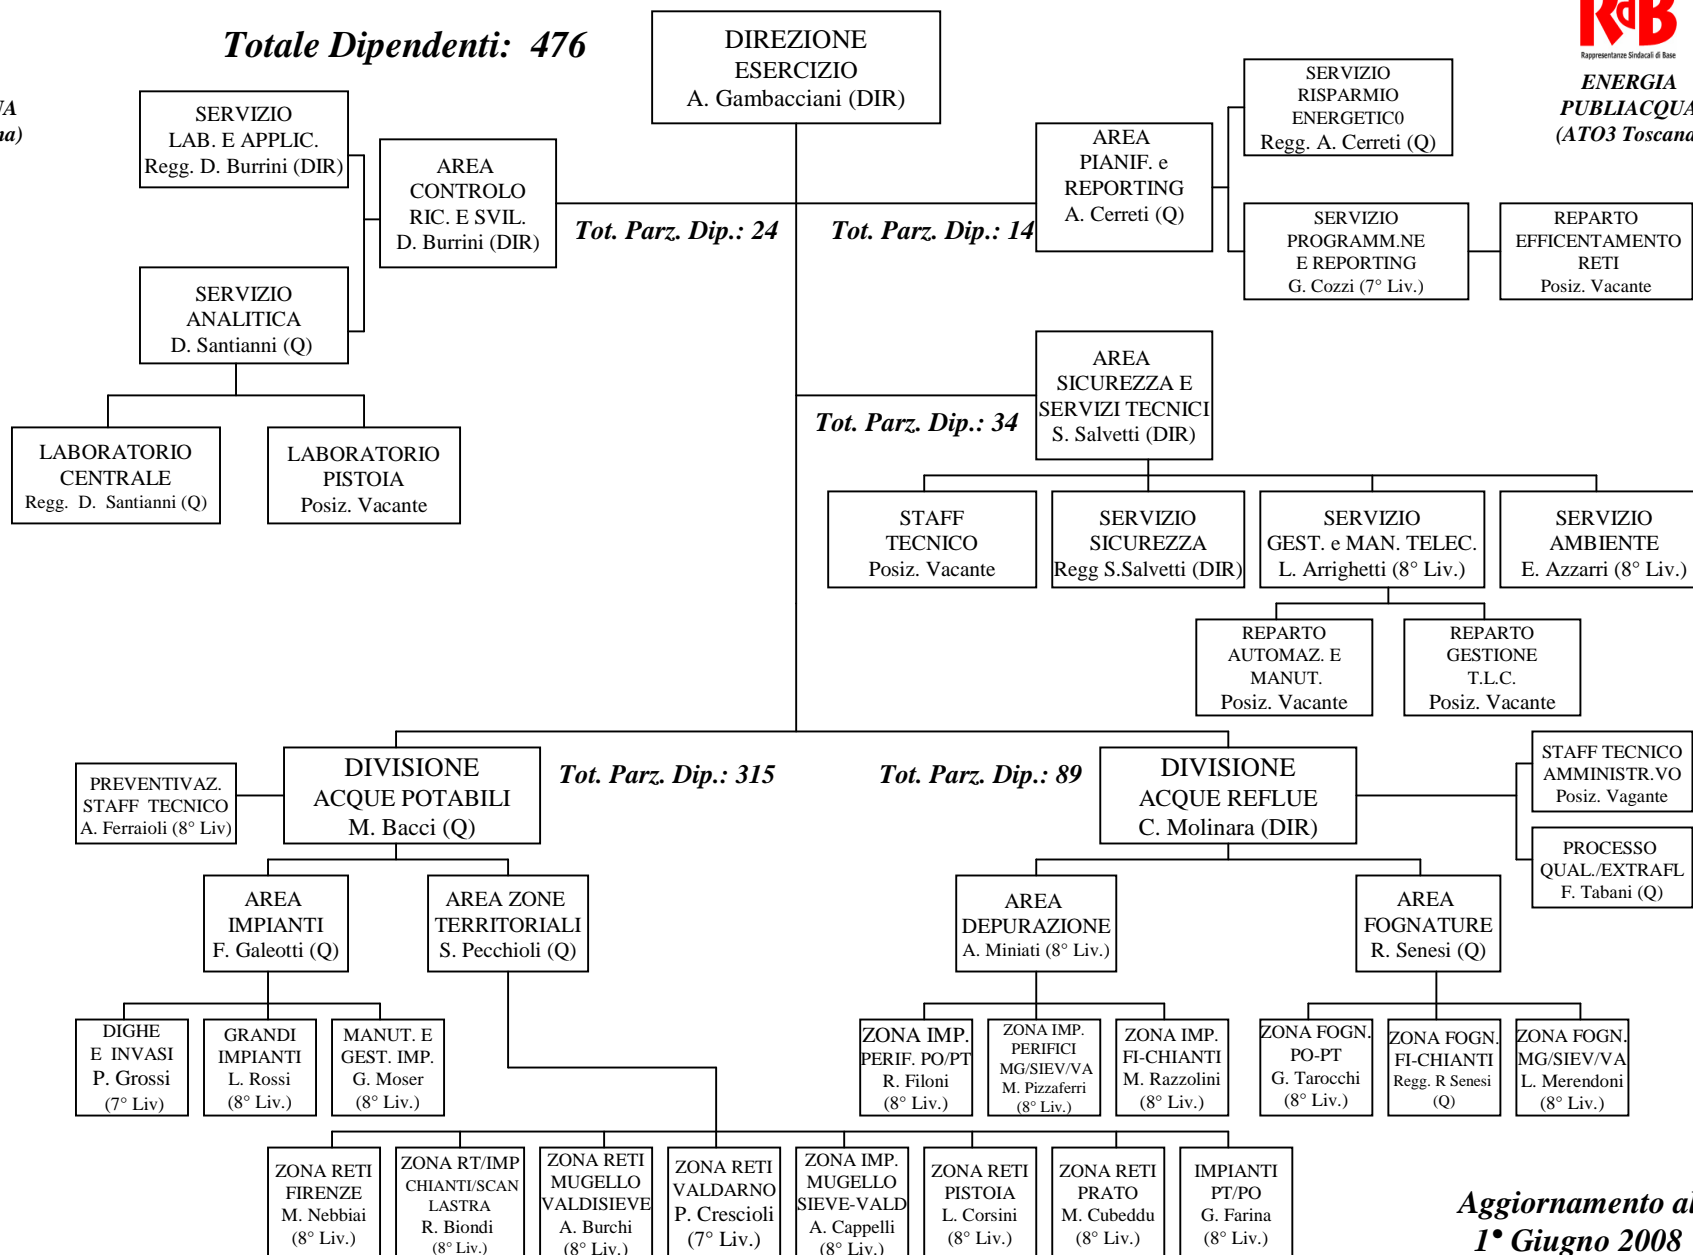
Totale Dipendenti: 476

A
na)

DIREZIONE ESERCIZIO
A. Gambacciani (DIR)

RdB
Rappresentanze Sindacali di Base

ENERGIA
PUBLIACQUA
(ATO3 Toscana

SERVIZIO LAB. E APPLIC.
Regg. D. Burrini (DIR)

AREA CONTROLO RIC. E SVIL.
D. Burrini (DIR)

Tot. Parz. Dip.: 24

Tot. Parz. Dip.: 14

AREA PIANIF. e REPORTING
A. Cerreti (Q)

SERVIZIO RISPARMIO ENERGETIC0
Regg. A. Cerreti (Q)

SERVIZIO PROGRAMM.NE E REPORTING
G. Cozzi (7° Liv.)

REPARTO EFFICENTAMENTO RETI
Posiz. Vacante

SERVIZIO ANALITICA
D. Santianni (Q)

LABORATORIO CENTRALE
Regg. D. Santianni (Q)

LABORATORIO PISTOIA
Posiz. Vacante

AREA SICUREZZA E SERVIZI TECNICI
S. Salvetti (DIR)

Tot. Parz. Dip.: 34

STAFF TECNICO
Posiz. Vacante

SERVIZIO SICUREZZA
Regg S.Salvetti (DIR)

SERVIZIO GEST. e MAN. TELEC.
L. Arrighetti (8° Liv.)

SERVIZIO AMBIENTE
E. Azzarri (8° Liv.)

REPARTO AUTOMAZ. E MANUT.
Posiz. Vacante

REPARTO GESTIONE T.L.C.
Posiz. Vacante

PREVENTIVAZ. STAFF TECNICO
A. Ferraioli (8° Liv)

DIVISIONE ACQUE POTABILI
M. Bacci (Q)

Tot. Parz. Dip.: 315

Tot. Parz. Dip.: 89

DIVISIONE ACQUE REFLUE
C. Molinara (DIR)

STAFF TECNICO AMMINISTR.VO
Posiz. Vagante

PROCESSO QUAL./EXTRAFL
F. Tabani (Q)

AREA IMPIANTI
F. Galeotti (Q)

AREA ZONE TERRITORIALI
S. Pecchioli (Q)

AREA DEPURAZIONE
A. Miniati (8° Liv.)

AREA FOGNATURE
R. Senesi (Q)

DIGHE E INVASI
P. Grossi
(7° Liv)

GRANDI IMPIANTI
L. Rossi
(8° Liv.)

MANUT. E GEST. IMP.
G. Moser
(8° Liv.)

ZONA IMP. PERIF. PO/PT
R. Filoni
(8° Liv.)

ZONA IMP. PERIFICI MG/SIEV/VA
M. Pizzaferri
(8° Liv.)

ZONA IMP. FI-CHIANTI
M. Razzolini
(8° Liv.)

ZONA FOGN. PO-PT
G. Tarocchi
(8° Liv.)

ZONA FOGN. FI-CHIANTI
Regg. R Senesi
(Q)

ZONA FOGN. MG/SIEV/VA
L. Merendoni
(8° Liv.)

ZONA RETI FIRENZE
M. Nebbiai
(8° Liv.)

ZONA RT/IMP CHIANTI/SCAN LASTRA
R. Biondi
(8° Liv.)

ZONA RETI MUGELLO VALDISIEVE
A. Burchi
(8° Liv.)

ZONA RETI VALDARNO
P. Crescioli
(7° Liv.)

ZONA IMP. MUGELLO SIEVE-VALD
A. Cappelli
(8° Liv.)

ZONA RETI PISTOIA
L. Corsini
(8° Liv.)

ZONA RETI PRATO
M. Cubeddu
(8° Liv.)

IMPIANTI PT/PO
G. Farina
(8° Liv.)

Aggiornamento al
1° Giugno 2008